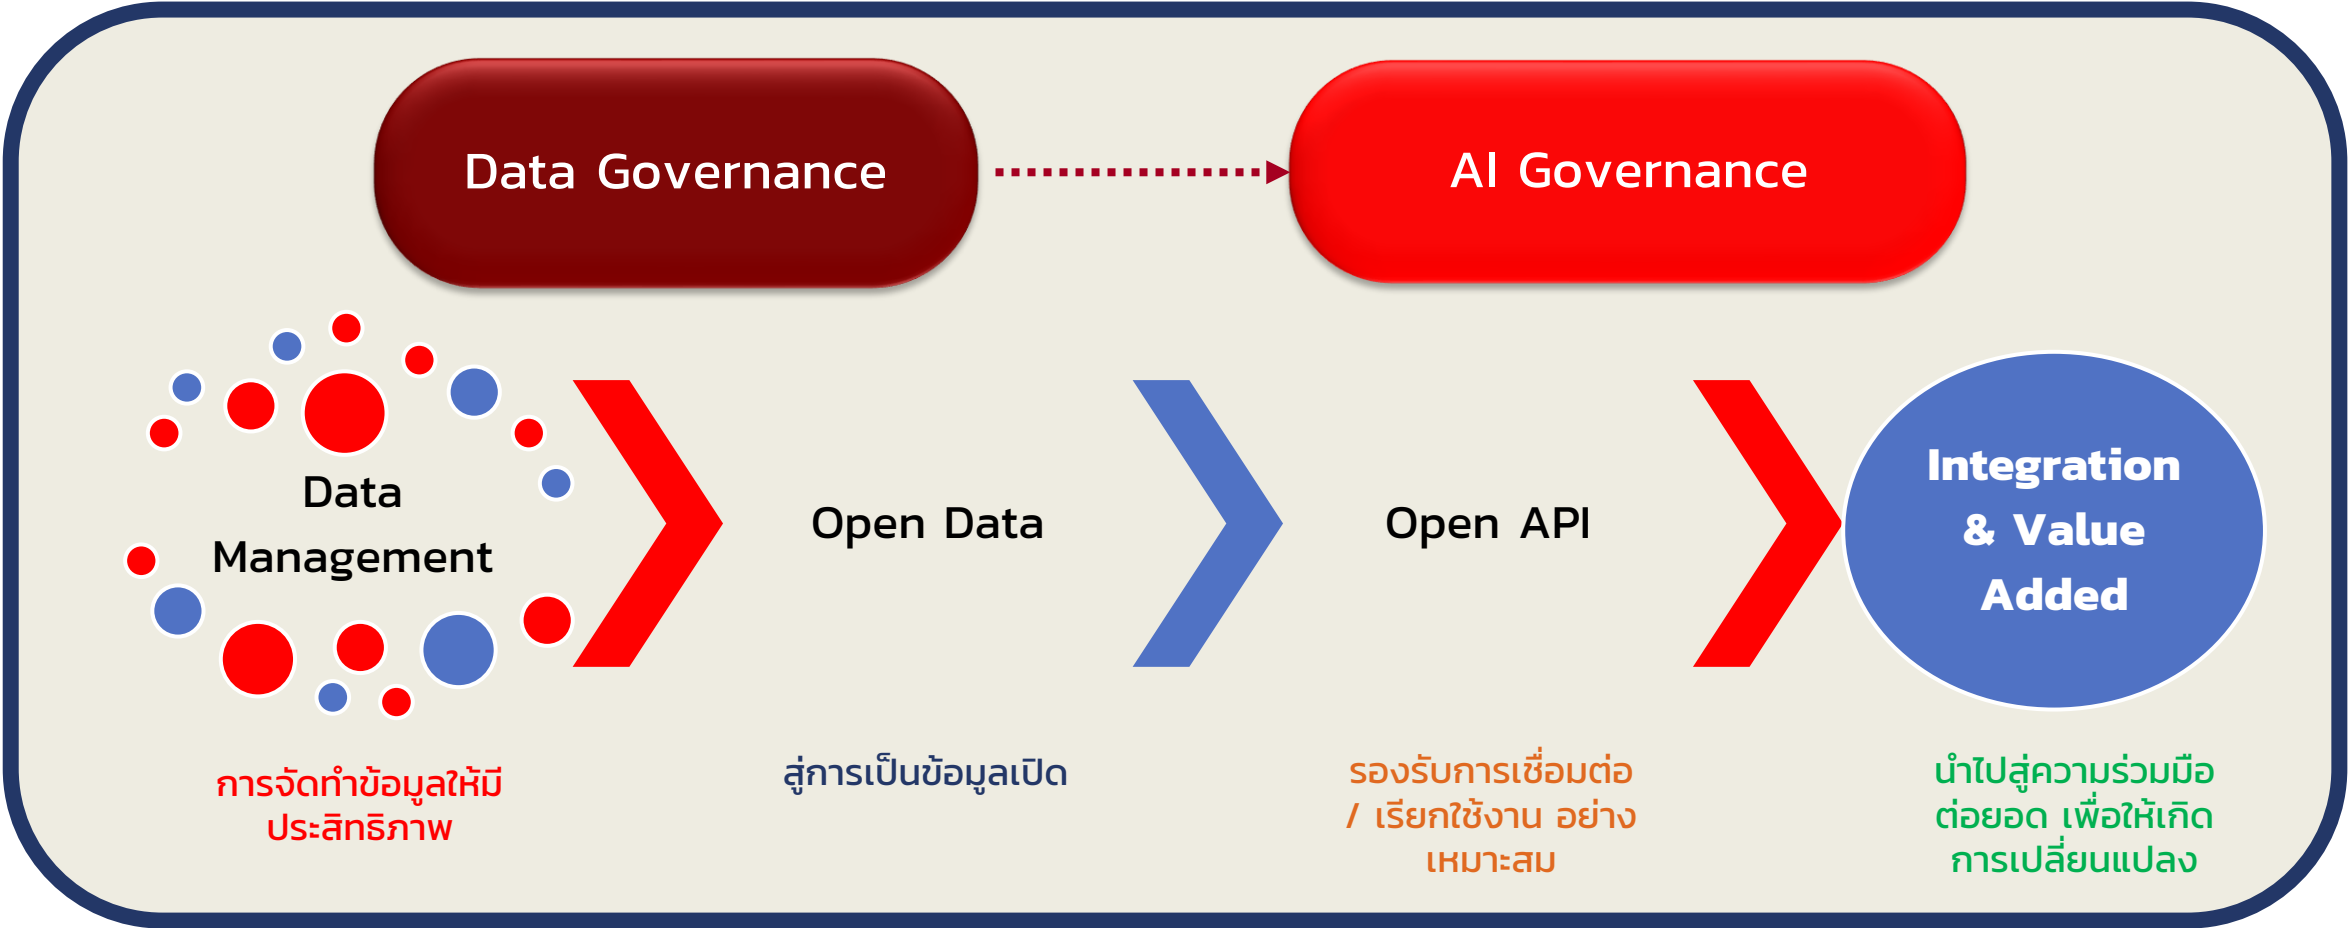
Data Governance

AI Governance

Data Management

Open Data

Open API

Integration & Value Added

การจัดทำข้อมูลให้มีประสิทธิภาพ

สู่การเป็นข้อมูลเปิด

รองรับการเชื่อมต่อ / เรียกใช้งาน อย่างเหมาะสม

นำไปสู่ความร่วมมือต่อยอด เพื่อให้เกิดการเปลี่ยนแปลง